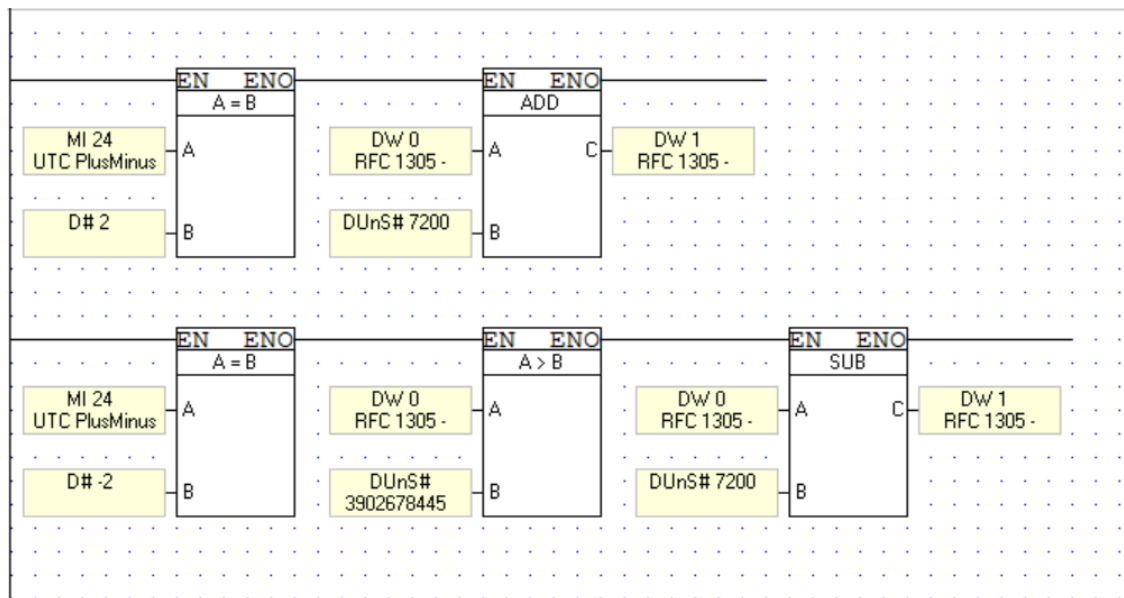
EN ENO
A = B

MI 24
UTC PlusMinus
A

D# 2
B

EN ENO
ADD

DW 0
RFC 1305 -
A

C
DW 1
RFC 1305 -

DUnS# 7200
B

EN ENO
A = B

MI 24
UTC PlusMinus
A

D# -2
B

EN ENO
A > B

DW 0
RFC 1305 -
A

DUnS#
3902678445
B

EN ENO
SUB

DW 0
RFC 1305 -
A

C
DW 1
RFC 1305 -

DUnS# 7200
B